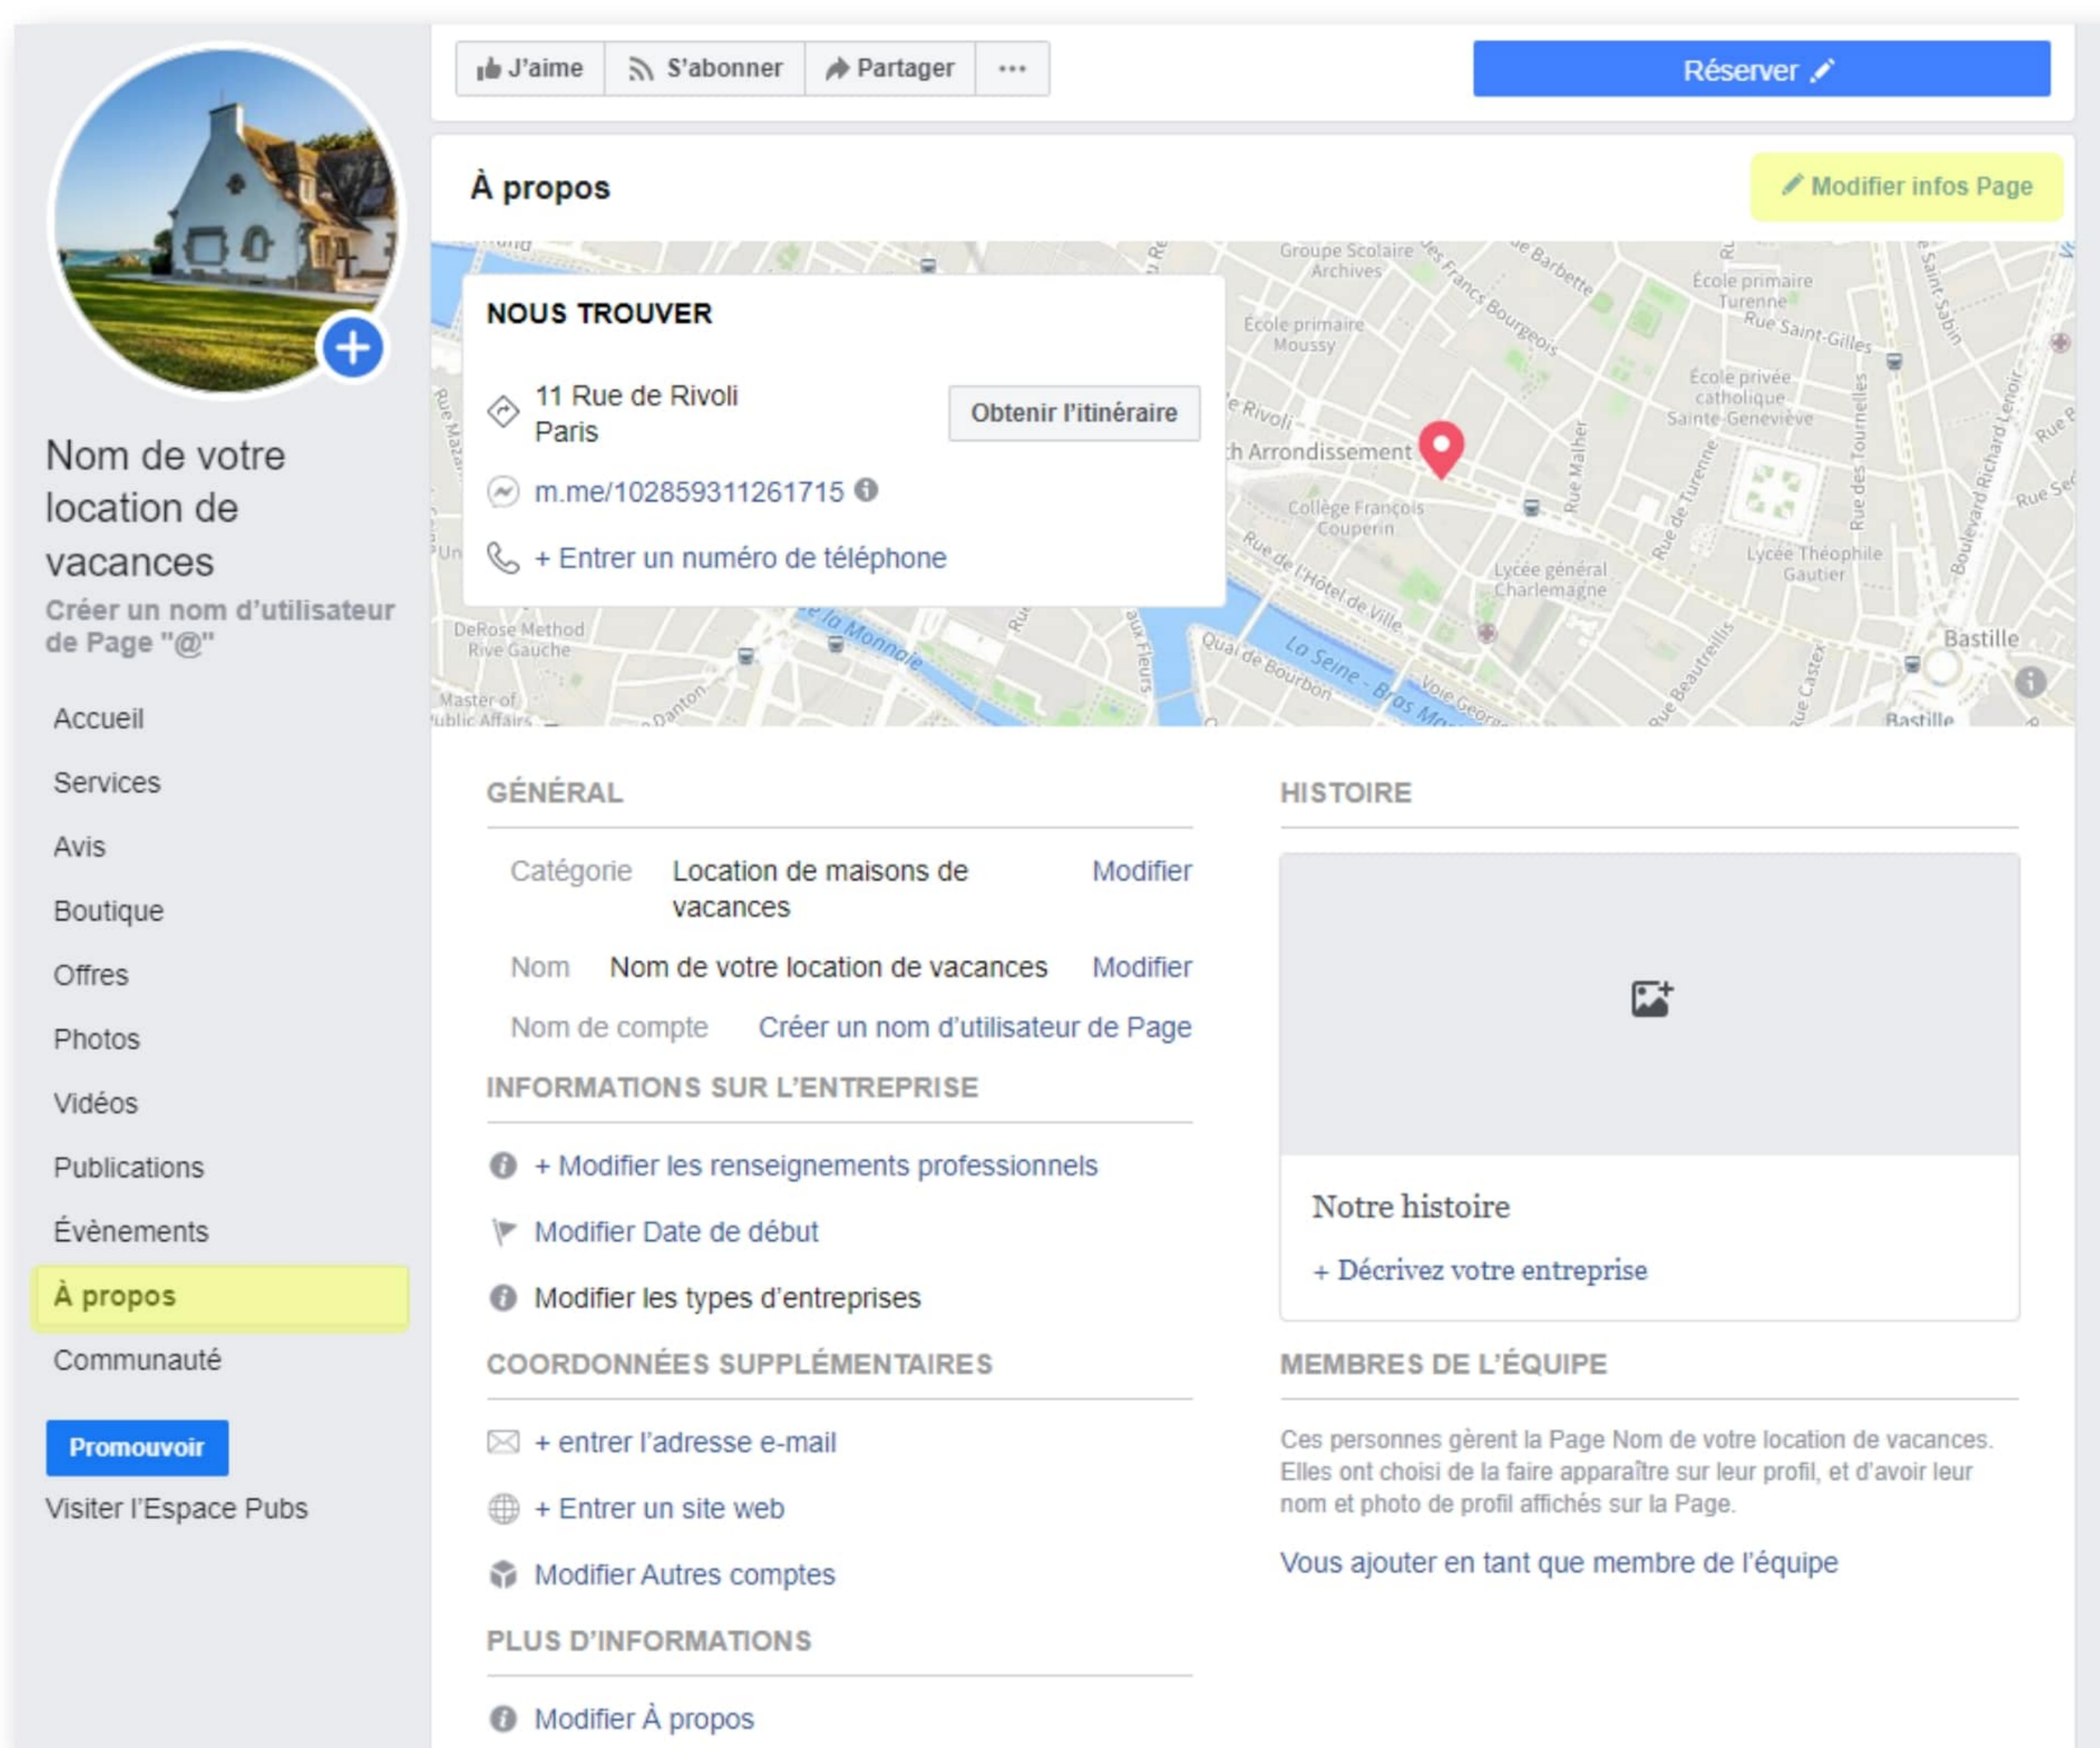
J'aime S'abonner Partager ···

Réserver

Nom de votre location de vacances
Créer un nom d'utilisateur de Page "@"

Accueil
Services
Avis
Boutique
Offres
Photos
Vidéos
Publications
Évènements
À propos
Communauté

Promouvoir
Visiter l'Espace Pubs

À propos

Modifier infos Page

NOUS TROUVER

11 Rue de Rivoli
Paris

Obtenir l'itinéraire

m.me/102859311261715

+ Entrer un numéro de téléphone

Groupe Scolaire Archives
École primaire Moussy
École primaire Turenne
Rue Saint-Gilles
École privée catholique Sainte-Geneviève
Rue de Rivoli
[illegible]h Arrondissement
Collège François Couperin
Lycée général Charlemagne
Lycée Théophile Gautier
Rue de l'Hôtel de Ville
DeRose Method Rive Gauche
Master of Public Affairs
Quai de Bourbon
La Seine - Bras M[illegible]
Bastille
Bastille

GÉNÉRAL

| Catégorie | Location de maisons de vacances | Modifier |
|---|---|---|
| Nom | Nom de votre location de vacances | Modifier |
| Nom de compte | Créer un nom d'utilisateur de Page | |

INFORMATIONS SUR L'ENTREPRISE

+ Modifier les renseignements professionnels
Modifier Date de début
Modifier les types d'entreprises

COORDONNÉES SUPPLÉMENTAIRES

+ entrer l'adresse e-mail
+ Entrer un site web
Modifier Autres comptes

PLUS D'INFORMATIONS

Modifier À propos

HISTOIRE

Notre histoire
+ Décrivez votre entreprise

MEMBRES DE L'ÉQUIPE

Ces personnes gèrent la Page Nom de votre location de vacances. Elles ont choisi de la faire apparaître sur leur profil, et d'avoir leur nom et photo de profil affichés sur la Page.

Vous ajouter en tant que membre de l'équipe